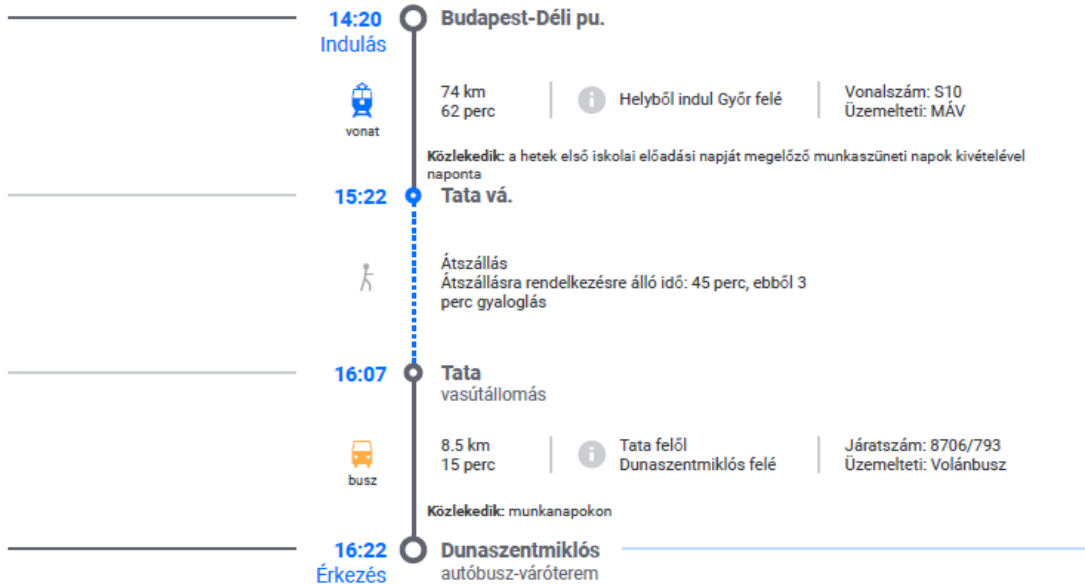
14:20
Indulás
Budapest-Déli pu.

vonat
74 km
62 perc
Helyből indul Győr felé
Vonalszám: S10
Üzemelteti: MÁV

Közlekedik: a hetek első iskolai előadási napját megelőző munkaszüneti napok kivételével naponta

15:22
Tata vá.

Átszállás
Átszállásra rendelkezésre álló idő: 45 perc, ebből 3 perc gyaloglás

16:07
Tata
vasútállomás

busz
8.5 km
15 perc
Tata felől
Dunaszentmiklós felé
Járatszám: 8706/793
Üzemelteti: Volánbusz

Közlekedik: munkanapokon

16:22
Érkezés
Dunaszentmiklós
autóbusz-váróterem